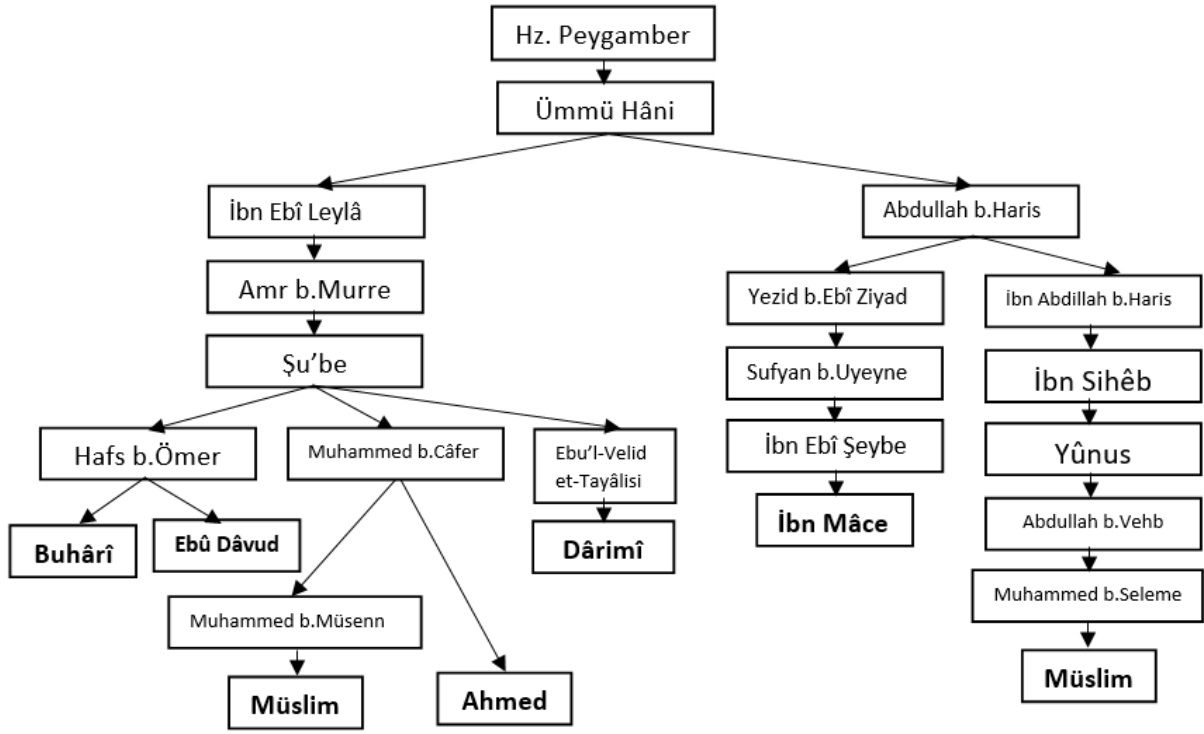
Hz. Peygamber

Ümmü Hâni

İbn Ebî Leylâ

Amr b.Murre

Şu'be

Hafs b.Ömer

Buhârî

Ebû Dâvud

Muhammed b.Câfer

Muhammed b.Müsenn

Müslim

Ahmed

Ebu'l-Velid et-Tayâlisi

Dârimî

Abdullah b.Haris

Yezid b.Ebî Ziyad

Sufyan b.Uyeyne

İbn Ebî Şeybe

İbn Mâce

İbn Abdillah b.Haris

İbn Sihêb

Yûnus

Abdullah b.Vehb

Muhammed b.Seleme

Müslim